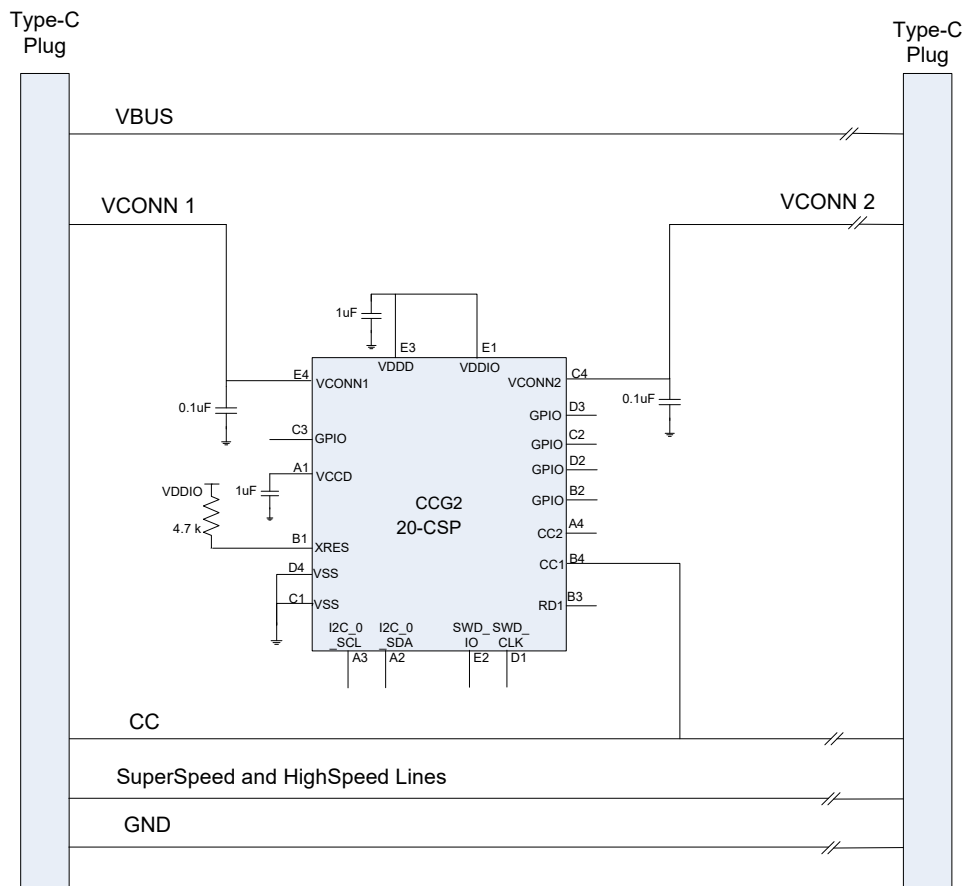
Type-C Plug

Type-C Plug

VBUS

VCONN 1

VCONN 2

1uF

E3
VDDD

E1
VDDIO

E4
VCONN1

C4
VCONN2

0.1uF

0.1uF

D3
GPIO

C3
GPIO

C2
GPIO

D2
GPIO

A1
VCCD

VDDIO

1uF

B2
GPIO

CCG2
20-CSP

4.7 k

A4
CC2

B1
XRES

B4
CC1

D4
VSS

C1
VSS

B3
RD1

I2C_0
_SCL
A3

I2C_0
_SDA
A2

SWD_
IO
E2

SWD_
CLK
D1

CC

SuperSpeed and HighSpeed Lines

GND